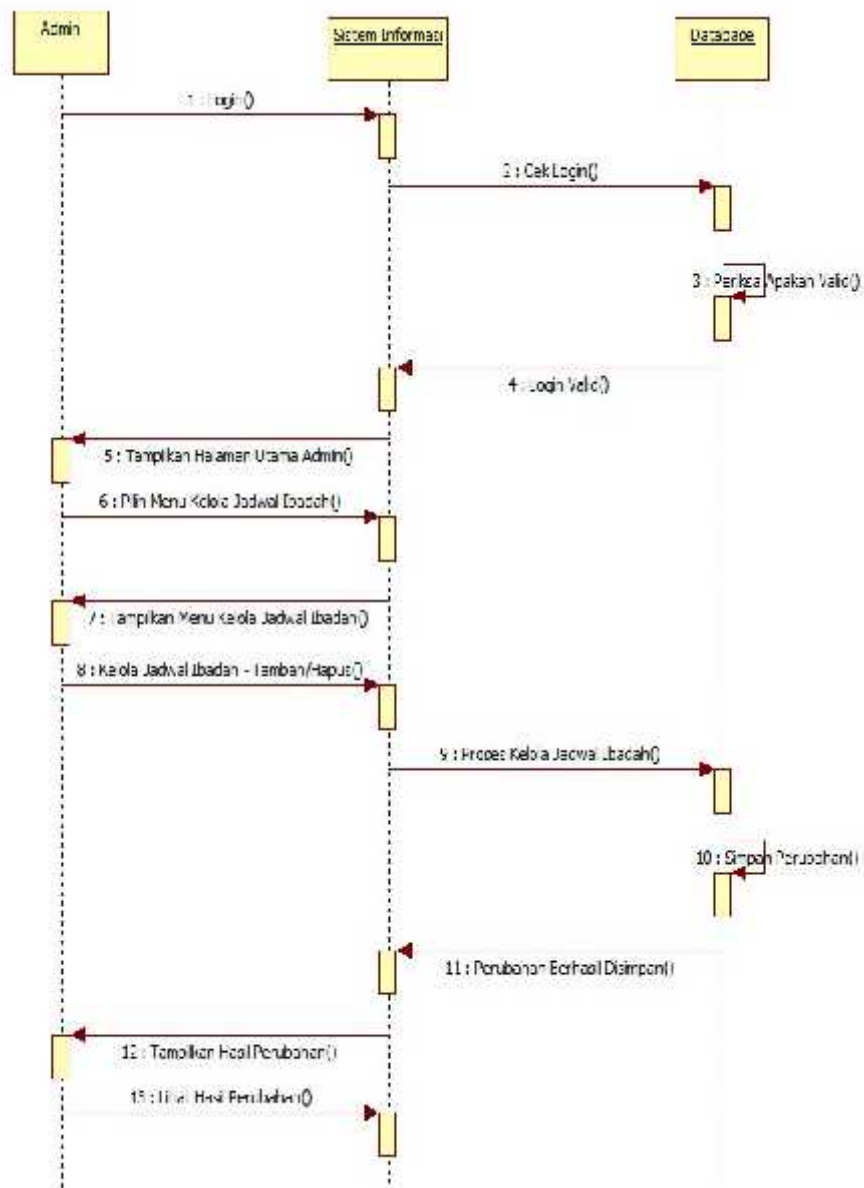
Admin

Sistem Informasi

Database

1 : Login()

2 : Cek Login()

3 : Periksa Apakah Valid()

4 : Login Valid()

5 : Tampilkan Halaman Utama Admin()

6 : Pilih Menu Kelola Jadwal Ibadah()

7 : Tampilkan Menu Kelola Jadwal Ibadah()

8 : Kelola Jadwal Ibadah - Tambah/Hapus()

9 : Proses Kelola Jadwal Ibadah()

10 : Simpan Perubahan()

11 : Perubahan Berhasil Disimpan()

12 : Tampilkan Hasil Perubahan()

13 : Lihat Hasil Perubahan()